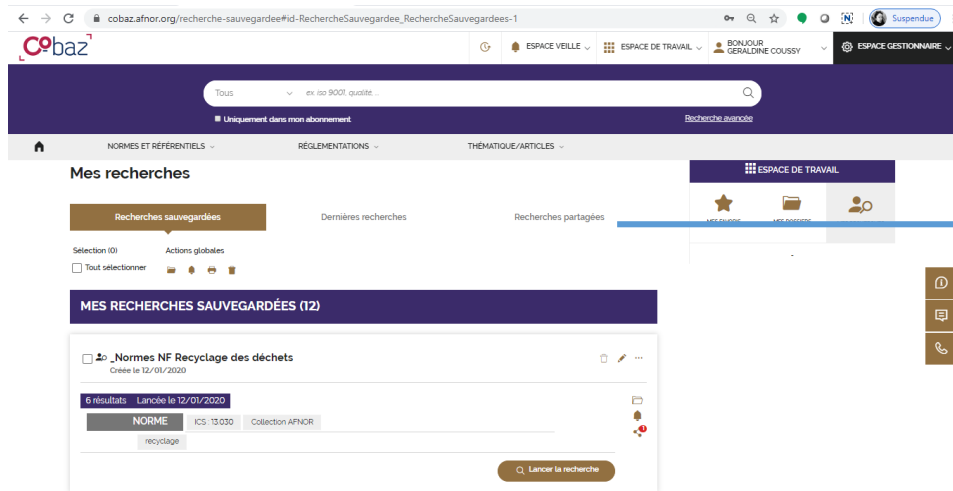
cobaz.afnor.org/recherche-sauvegardee#id-RechercheSauvegardee_RechercheSauvegardees-1

Suspendue

Cobaz

ESPACE VEILLE

ESPACE DE TRAVAIL

BONJOUR GERALDINE COUSSY

ESPACE GESTIONNAIRE

Tous

ex iso 9001, qualite...

Uniquement dans mon abonnement

Recherche avancée

NORMES ET RÉFÉRENTIELS

RÉGLEMENTATIONS

THÉMATIQUE/ARTICLES

Mes recherches

ESPACE DE TRAVAIL

MES FAVORIS

MES DOSSIERS

Recherches sauvegardées

Dernières recherches

Recherches partagées

Sélection (0)

Actions globales

Tout sélectionner

MES RECHERCHES SAUVEGARDÉES (12)

_Normes NF Recyclage des déchets

Créée le 12/01/2020

6 résultats Lancée le 12/01/2020

NORME

ICS : 13.030

Collection AFNOR

recyclage

Lancer la recherche